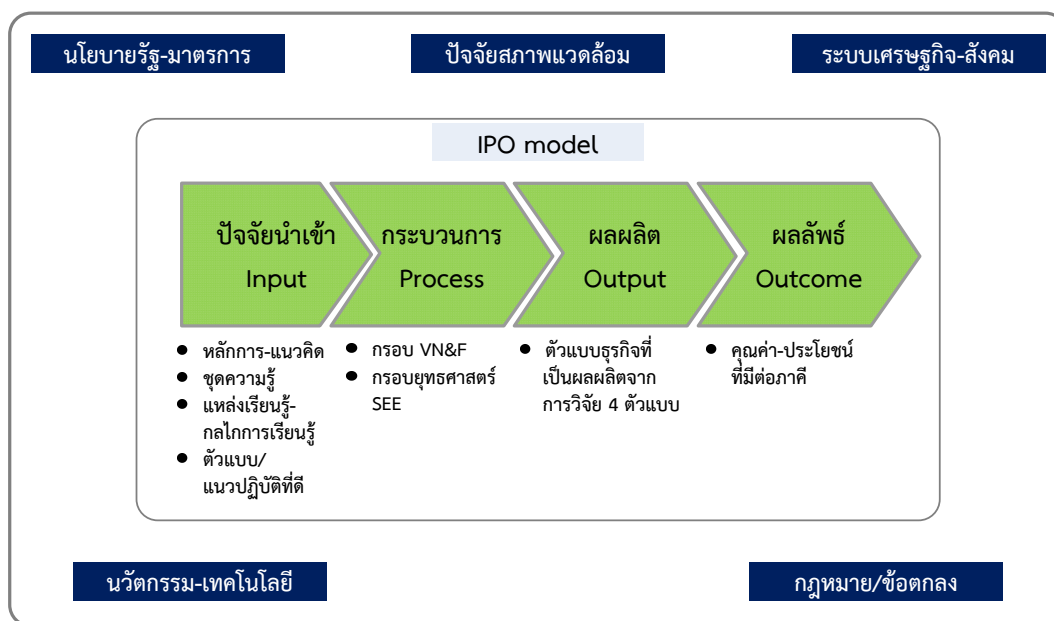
นโยบายรัฐ-มาตรการ

ปัจจัยสภาพแวดล้อม

ระบบเศรษฐกิจ-สังคม

IPO model

ปัจจัยนำเข้า
Input

กระบวนการ
Process

ผลผลิต
Output

ผลลัพธ์
Outcome

- หลักการ-แนวคิด
- ชุดความรู้
- แหล่งเรียนรู้-กลไกการเรียนรู้
- ตัวแบบ/แนวปฏิบัติที่ดี

- กรอบ VN&F
- กรอบยุทธศาสตร์ SEE

- ตัวแบบธุรกิจที่เป็นผลผลิตจากการวิจัย 4 ตัวแบบ

- คุณค่า-ประโยชน์ที่มีต่อภาคี

นวัตกรรม-เทคโนโลยี

กฎหมาย/ข้อตกลง